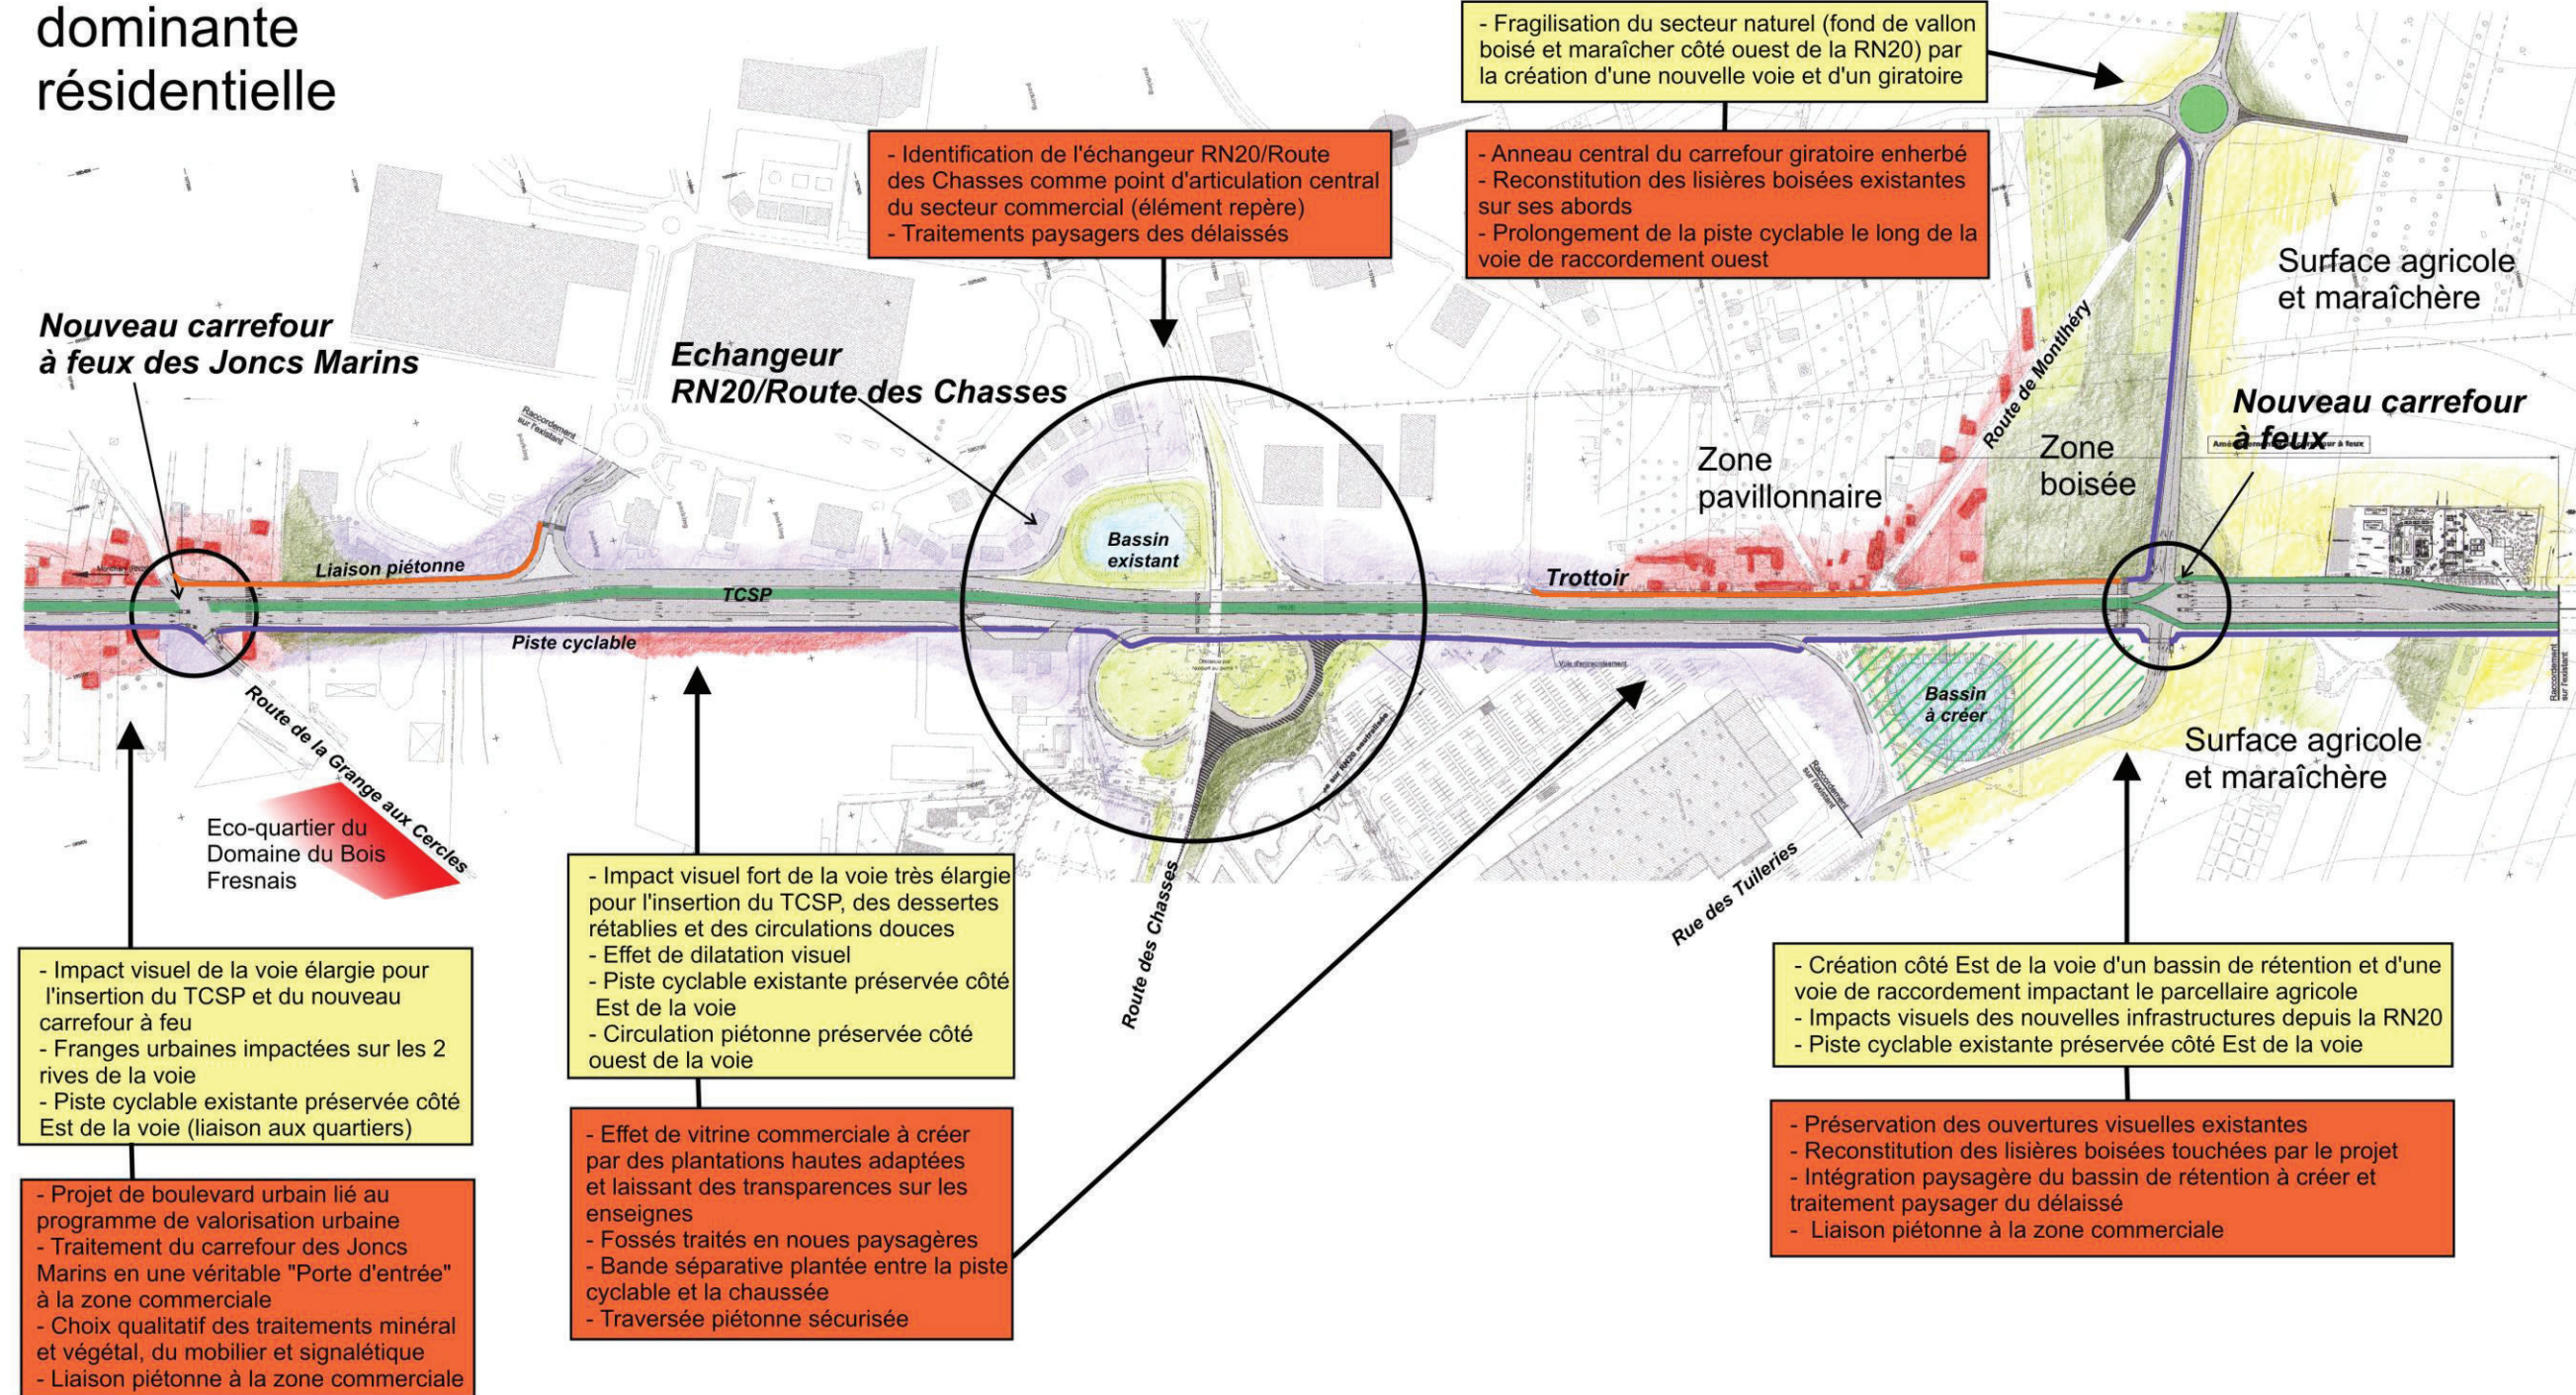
dominante résidentielle

- Fragilisation du secteur naturel (fond de vallon boisé et maraîcher côté ouest de la RN20) par la création d'une nouvelle voie et d'un giratoire

- Identification de l'échangeur RN20/Route des Chasses comme point d'articulation central du secteur commercial (élément repère)
- Traitements paysagers des délaissés

- Anneau central du carrefour giratoire enherbé
- Reconstitution des lisières boisées existantes sur ses abords
- Prolongement de la piste cyclable le long de la voie de raccordement ouest

Surface agricole et maraîchère

Nouveau carrefour à feux des Joncs Marins

Echangeur RN20/Route des Chasses

Route de Montlhéry

Nouveau carrefour à feux

Zone pavillonnaire

Zone boisée

Raccordement sur l'existant

Liaison piétonne

Bassin existant

TCSP

Trottoir

Piste cyclable

Bassin à créer

Route de la Grange aux Cercles

Surface agricole et maraîchère

Eco-quartier du Domaine du Bois Fresnais

Route des Chasses

Rue des Tuilleries

- Impact visuel fort de la voie très élargie pour l'insertion du TCSP, des dessertes rétablies et des circulations douces
- Effet de dilatation visuel
- Piste cyclable existante préservée côté Est de la voie
- Circulation piétonne préservée côté ouest de la voie

- Impact visuel de la voie élargie pour l'insertion du TCSP et du nouveau carrefour à feu
- Franges urbaines impactées sur les 2 rives de la voie
- Piste cyclable existante préservée côté Est de la voie (liaison aux quartiers)

- Création côté Est de la voie d'un bassin de rétention et d'une voie de raccordement impactant le parcellaire agricole
- Impacts visuels des nouvelles infrastructures depuis la RN20
- Piste cyclable existante préservée côté Est de la voie

- Effet de vitrine commerciale à créer par des plantations hautes adaptées et laissant des transparences sur les enseignes
- Fossés traités en noues paysagères
- Bande séparative plantée entre la piste cyclable et la chaussée
- Traversée piétonne sécurisée

- Préservation des ouvertures visuelles existantes
- Reconstitution des lisières boisées touchées par le projet
- Intégration paysagère du bassin de rétention à créer et traitement paysager du délaissé
- Liaison piétonne à la zone commerciale

- Projet de boulevard urbain lié au programme de valorisation urbaine
- Traitement du carrefour des Joncs Marins en une véritable "Porte d'entrée" à la zone commerciale
- Choix qualitatif des traitements minéral et végétal, du mobilier et signalétique
- Liaison piétonne à la zone commerciale